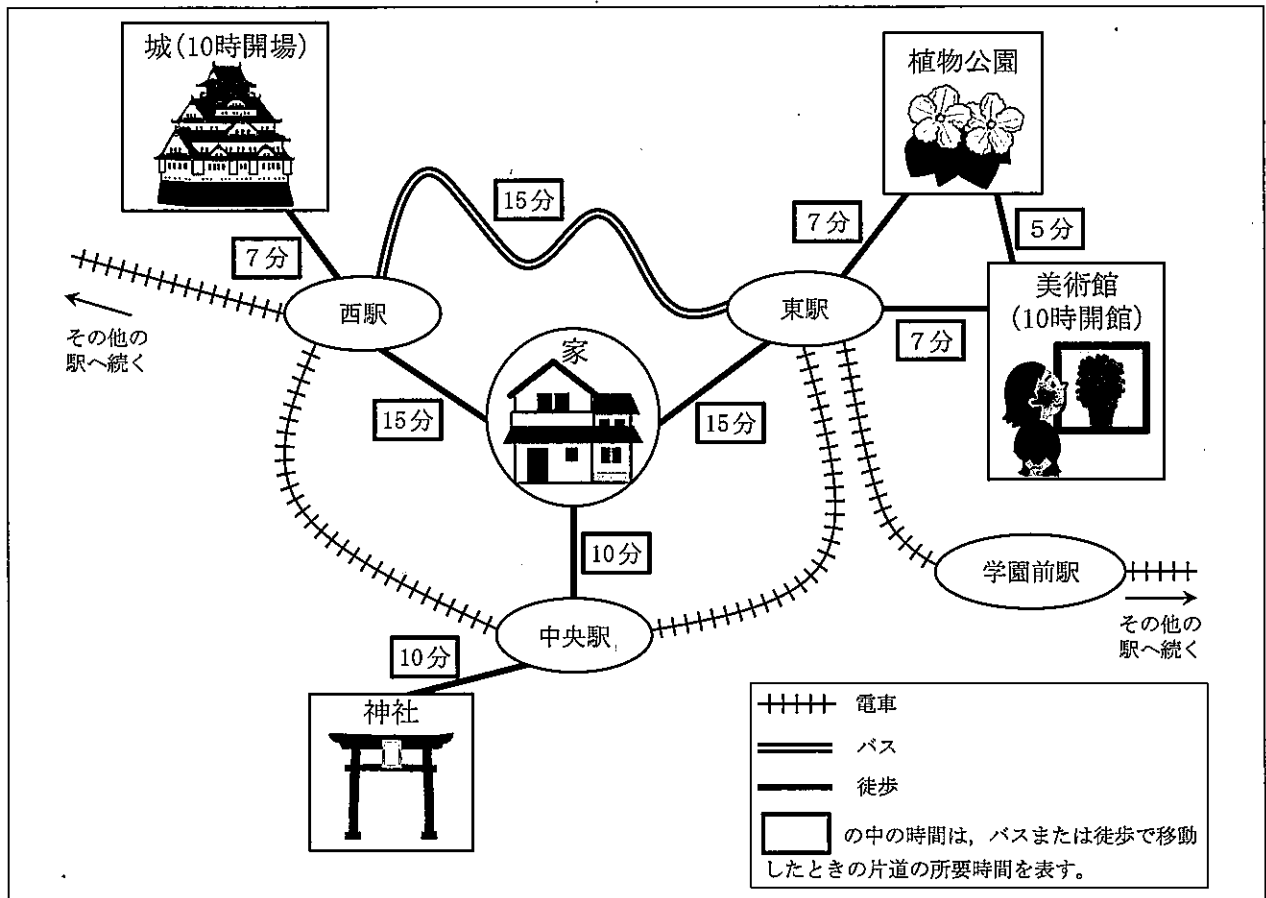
城(10時開場)

植物公園

15分

7分

5分

7分

西駅

東駅

美術館
(10時開館)

その他の駅へ続く

家

7分

15分

15分

10分

学園前駅

中央駅

その他の駅へ続く

10分

神社

電車

バス

徒歩

の中の時間は，バスまたは徒歩で移動したときの片道の所要時間を表す。